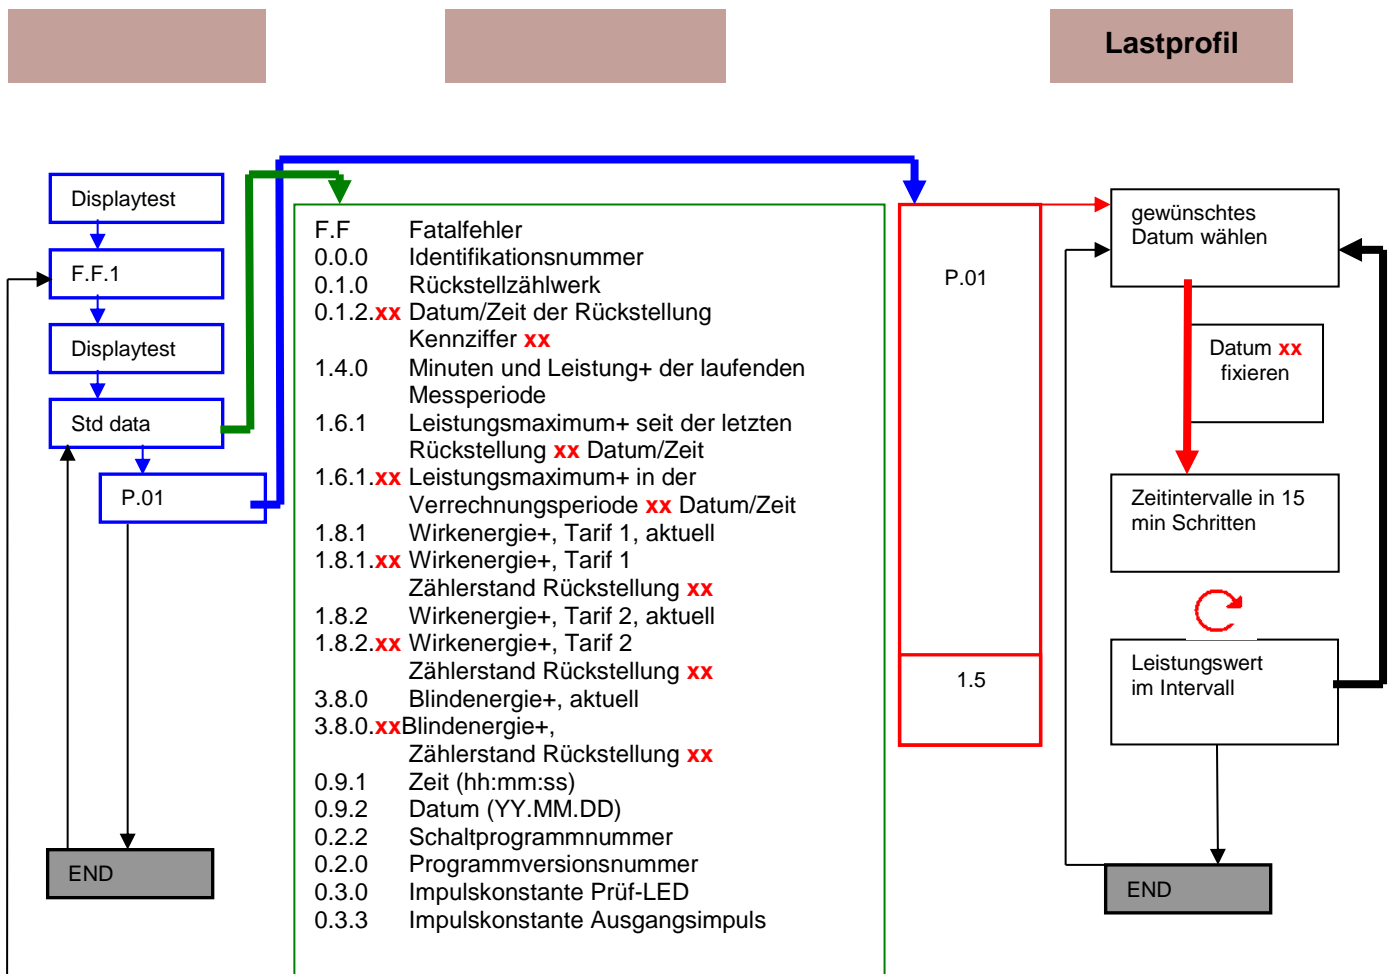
Lastprofil

Displaytest

F.F.1

Displaytest

Std data

P.01

END

F.F Fatalfehler
0.0.0 Identifikationsnummer
0.1.0 Rückstellzählwerk
0.1.2.xx Datum/Zeit der Rückstellung Kennziffer xx
1.4.0 Minuten und Leistung+ der laufenden Messperiode
1.6.1 Leistungsmaximum+ seit der letzten Rückstellung xx Datum/Zeit
1.6.1.xx Leistungsmaximum+ in der Verrechnungsperiode xx Datum/Zeit
1.8.1 Wirkenergie+, Tarif 1, aktuell
1.8.1.xx Wirkenergie+, Tarif 1 Zählerstand Rückstellung xx
1.8.2 Wirkenergie+, Tarif 2, aktuell
1.8.2.xx Wirkenergie+, Tarif 2 Zählerstand Rückstellung xx
3.8.0 Blindenergie+, aktuell
3.8.0.xxBlindenergie+, Zählerstand Rückstellung xx
0.9.1 Zeit (hh:mm:ss)
0.9.2 Datum (YY.MM.DD)
0.2.2 Schaltprogrammnummer
0.2.0 Programmversionsnummer
0.3.0 Impulskonstante Prüf-LED
0.3.3 Impulskonstante Ausgangsimpuls

P.01

1.5

gewünschtes Datum wählen

Datum xx fixieren

Zeitintervalle in 15 min Schritten

Leistungswert im Intervall

END